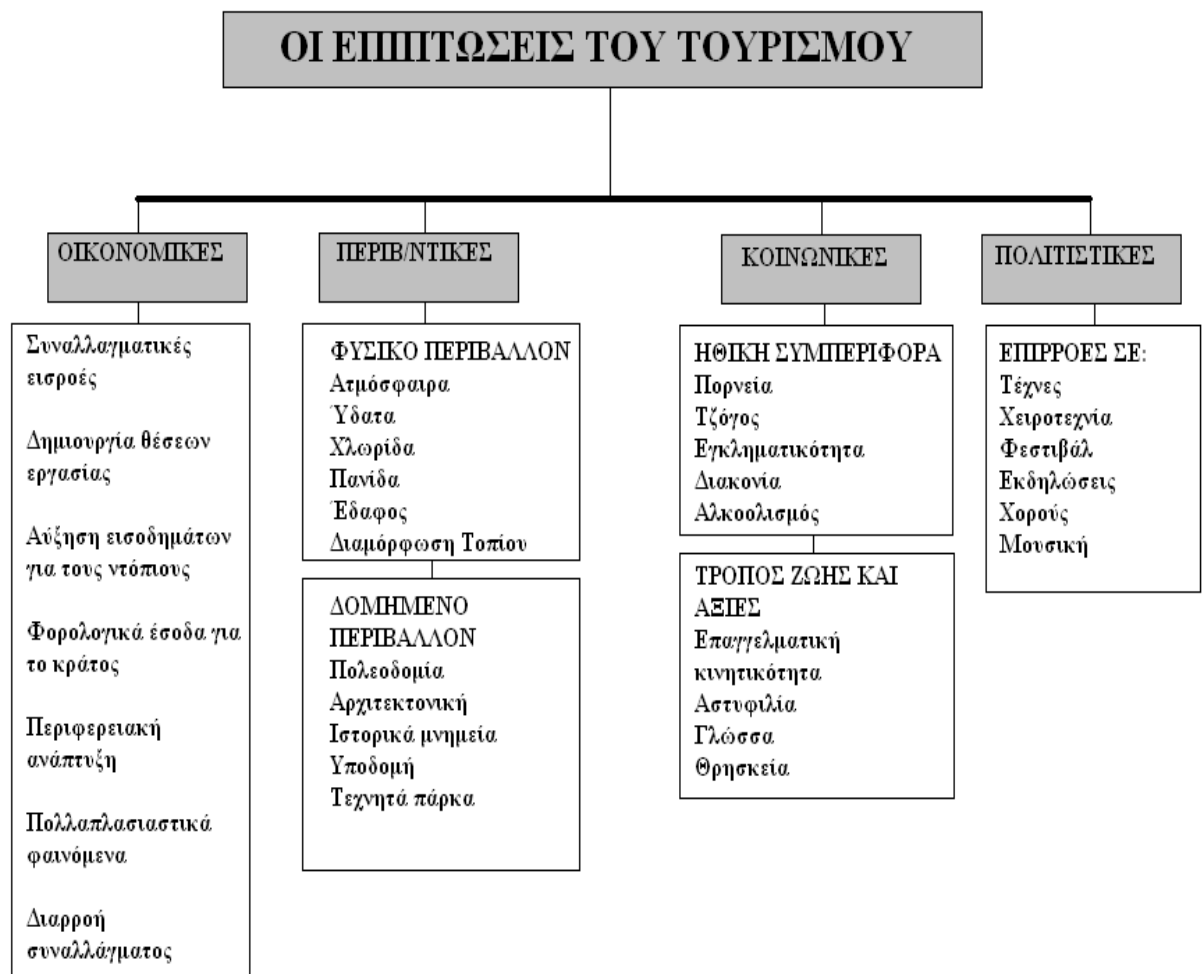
ΟΙ ΕΠΙΠΤΩΣΕΙΣ ΤΟΥ ΤΟΥΡΙΣΜΟΥ

ΟΙΚΟΝΟΜΙΚΕΣ

Συναλλαγματικές εισροές

Δημιουργία θέσεων εργασίας

Αύξηση εισοδημάτων για τους ντόπιους

Φορολογικά έσοδα για το κράτος

Περιφερειακή ανάπτυξη

Πολλαπλασιαστικά φαινόμενα

Διαρροή συναλλάγματος

ΠΕΡΙΒ/ΝΤΙΚΕΣ

ΦΥΣΙΚΟ ΠΕΡΙΒΑΛΛΟΝ
Ατμόσφαιρα
Ύδατα
Χλωρίδα
Πανίδα
Έδαφος
Διαμόρφωση Τοπίου

ΔΟΜΗΜΕΝΟ ΠΕΡΙΒΑΛΛΟΝ
Πολεοδομία
Αρχιτεκτονική
Ιστορικά μνημεία
Υποδομή
Τεχνητά πάρκα

ΚΟΙΝΩΝΙΚΕΣ

ΗΘΙΚΗ ΣΥΜΠΕΡΙΦΟΡΑ
Πορνεία
Τζόγος
Εγκληματικότητα
Διακονία
Αλκοολισμός

ΤΡΟΠΟΣ ΖΩΗΣ ΚΑΙ ΑΞΙΕΣ
Επαγγελματική κινητικότητα
Αστυφιλία
Γλώσσα
Θρησκεία

ΠΟΛΙΤΙΣΤΙΚΕΣ

ΕΠΙΡΡΟΕΣ ΣΕ:
Τέχνες
Χειροτεχνία
Φεστιβάλ
Εκδηλώσεις
Χορούς
Μουσική